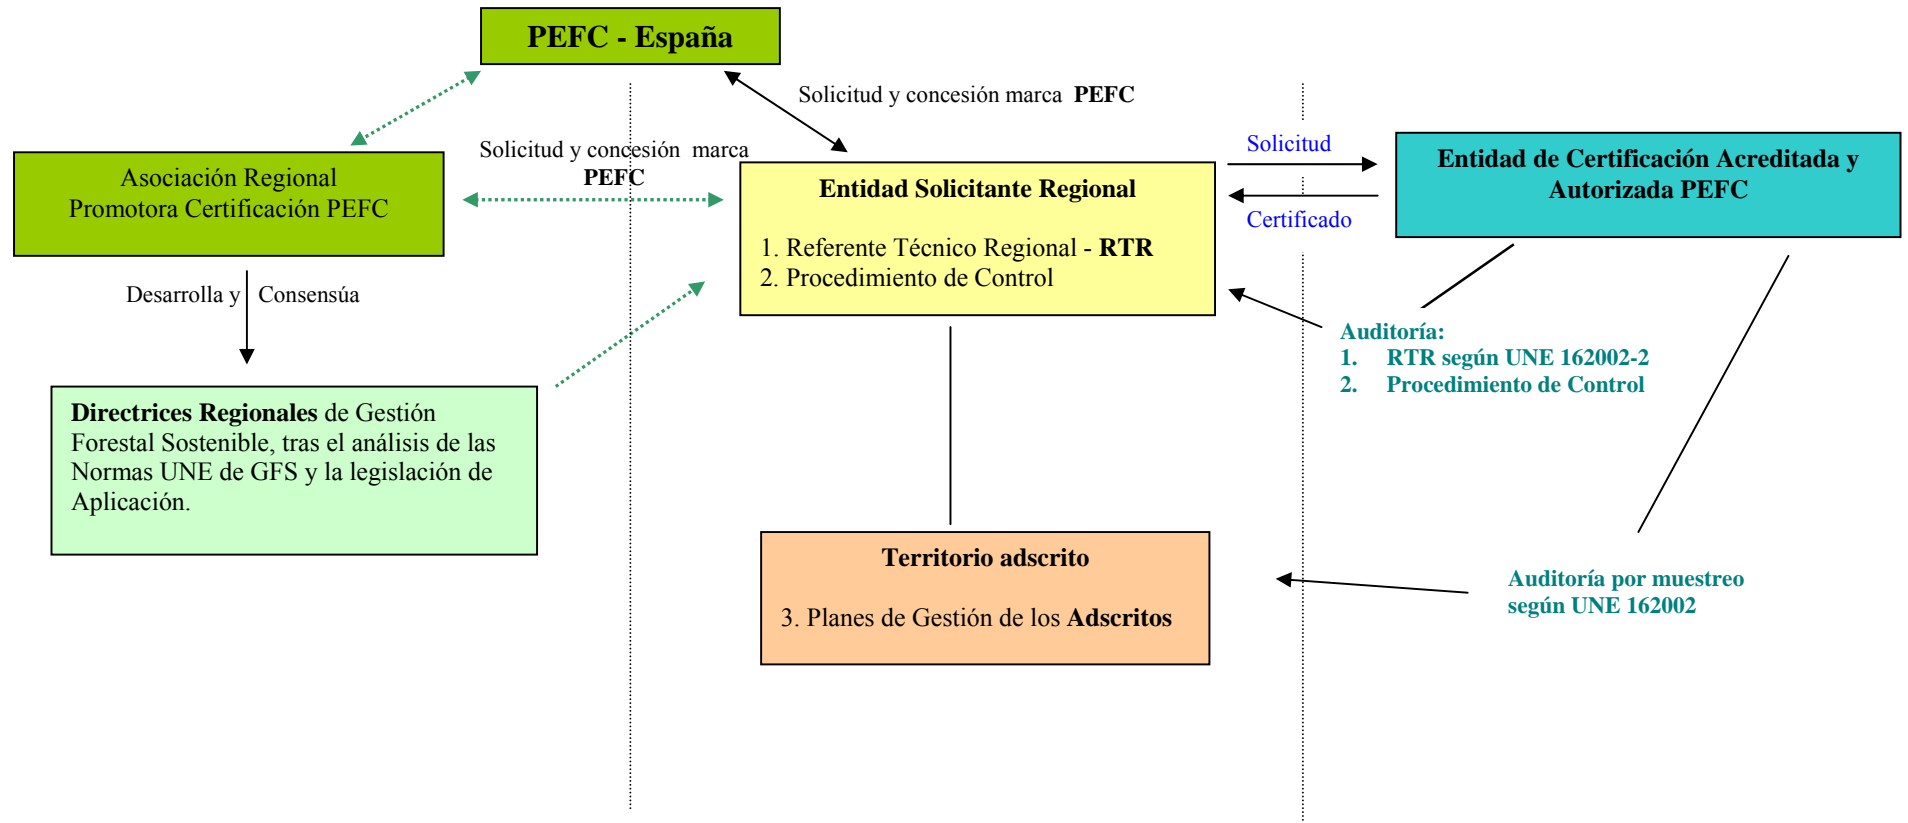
PEFC - España

Solicitud y concesión marca PEFC

Asociación Regional Promotora Certificación PEFC

Solicitud y concesión marca PEFC

Entidad Solicitante Regional

1. Referente Técnico Regional - RTR
2. Procedimiento de Control

Solicitud

Certificado

Entidad de Certificación Acreditada y Autorizada PEFC

Desarrolla y Consensúa

Auditoría:
1. RTR según UNE 162002-2
2. Procedimiento de Control

Directrices Regionales de Gestión Forestal Sostenible, tras el análisis de las Normas UNE de GFS y la legislación de Aplicación.

Territorio adscrito

3. Planes de Gestión de los Adscritos

Auditoría por muestreo según UNE 162002